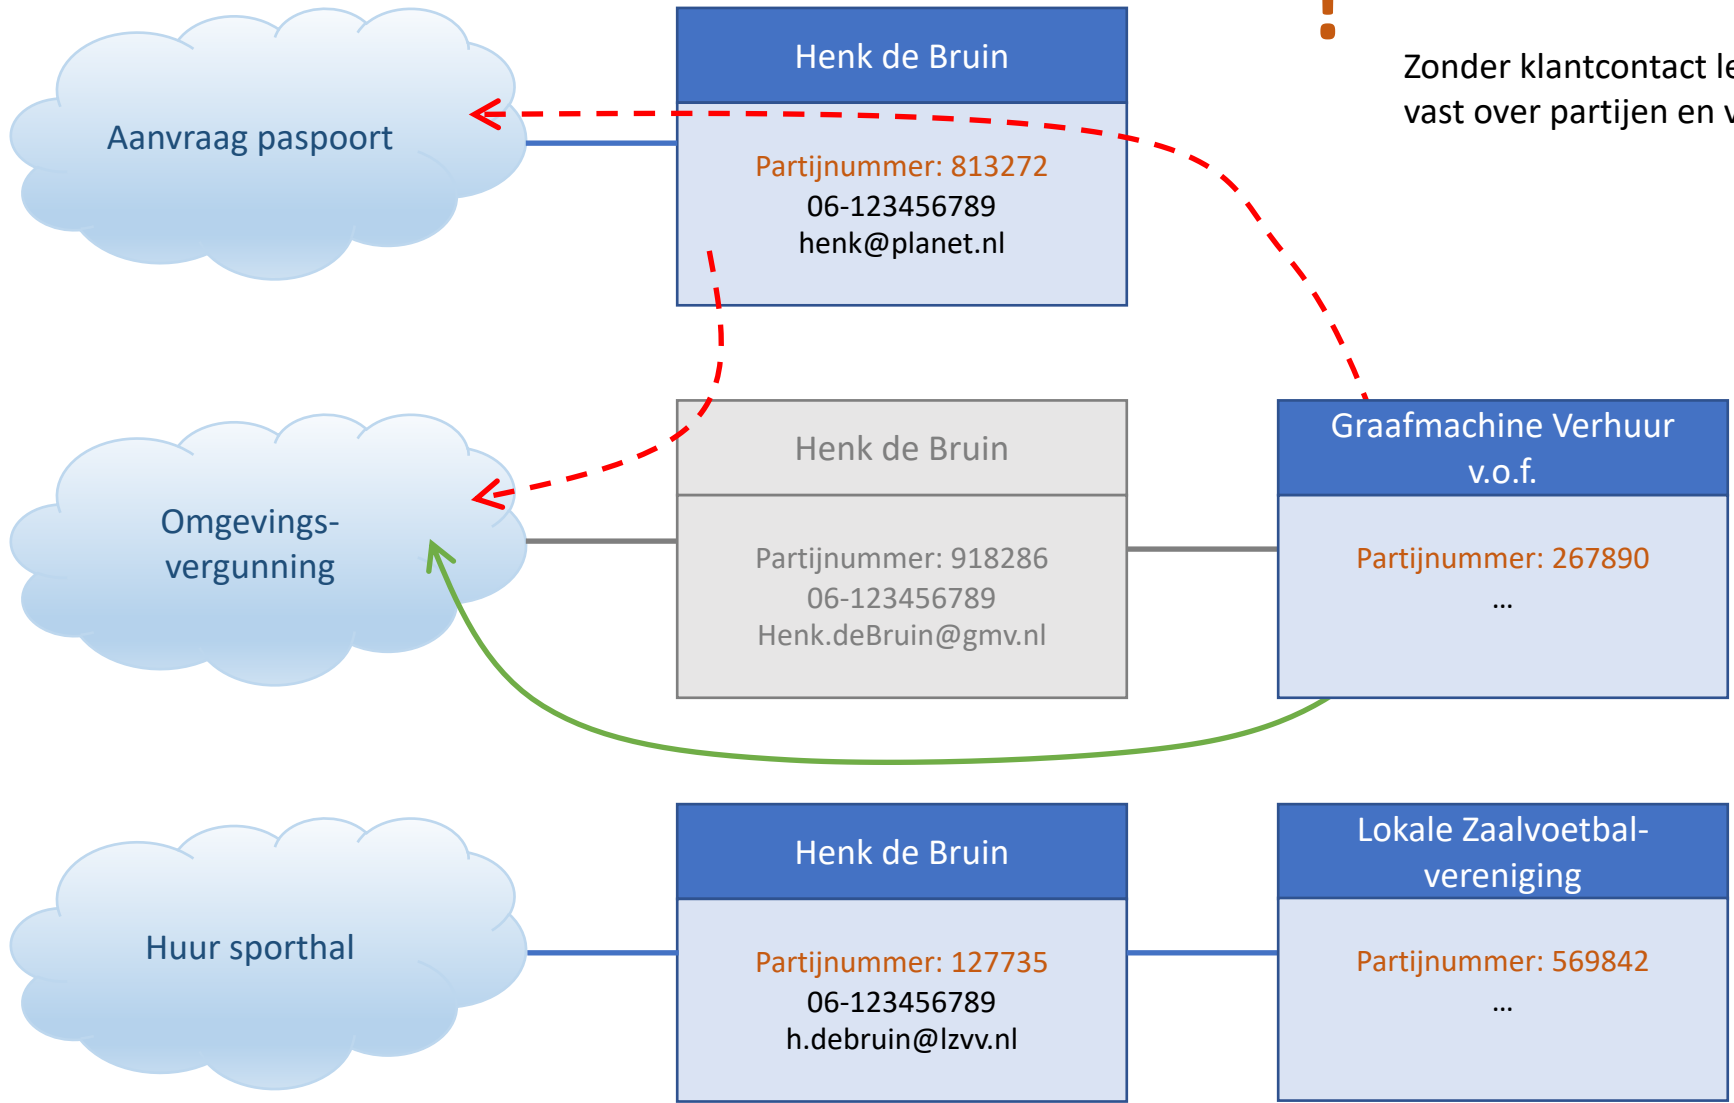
Aanvraag paspoort

Henk de Bruin

Partijnummer: 813272
06-123456789
henk@planet.nl

Zonder klantcontact le
vast over partijen en v

Omgevings-
vergunning

Henk de Bruin

Partijnummer: 918286
06-123456789
Henk.deBruin@gmv.nl

Graafmachine Verhuur v.o.f.

Partijnummer: 267890
…

Huur sporthal

Henk de Bruin

Partijnummer: 127735
06-123456789
h.debruin@lzvv.nl

Lokale Zaalvoetbal-
vereniging

Partijnummer: 569842
…